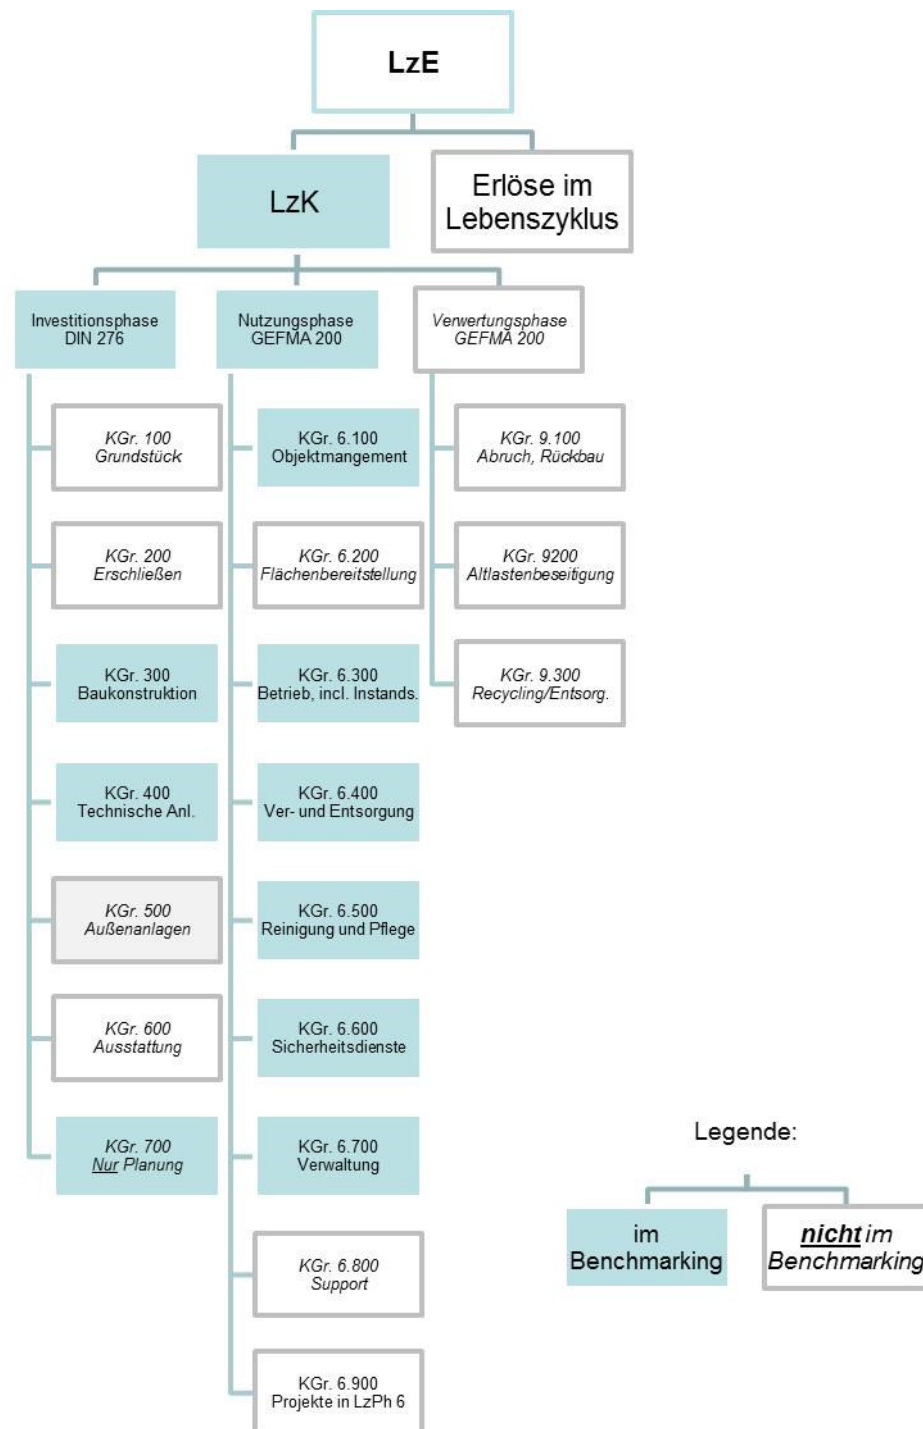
LzE

LzK

Erlöse im Lebenszyklus

Investitionsphase DIN 276

Nutzungsphase GEFMA 200

Verwertungsphase GEFMA 200

KGr. 100 Grundstück

KGr. 200 Erschließen

KGr. 300 Baukonstruktion

KGr. 400 Technische Anl.

KGr. 500 Außenanlagen

KGr. 600 Ausstattung

KGr. 700 Nur Planung

KGr. 6.100 Objektmangement

KGr. 6.200 Flächenbereitstellung

KGr. 6.300 Betrieb, incl. Instands.

KGr. 6.400 Ver- und Entsorgung

KGr. 6.500 Reinigung und Pflege

KGr. 6.600 Sicherheitsdienste

KGr. 6.700 Verwaltung

KGr. 6.800 Support

KGr. 6.900 Projekte in LzPh 6

KGr. 9.100 Abruch, Rückbau

KGr. 9200 Altlastenbeseitigung

KGr. 9.300 Recycling/Entsorg.

Legende:

im Benchmarking

nicht im Benchmarking